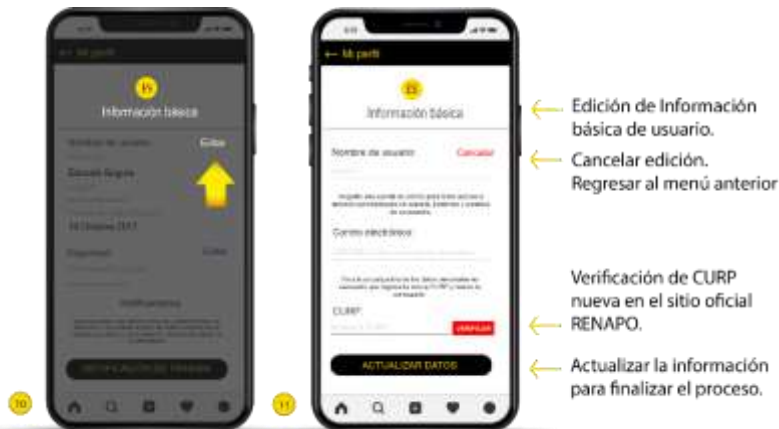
← Mi perfil

Información básica

Nombre de usuario Editar

Daniel Segura

10 Octubre 2017

Seguridad Editar

Notificaciones

VERIFICACIÓN DE TRABAJO

10

← Mi perfil

Información básica

Nombre de usuario Cancelar

Correo electrónico

CURP

VERIFICAR

ACTUALIZAR DATOS

11

Edición de Información básica de usuario.

Cancelar edición. Regresar al menú anterior

Verificación de CURP nueva en el sitio oficial RENAPO.

Actualizar la información para finalizar el proceso.